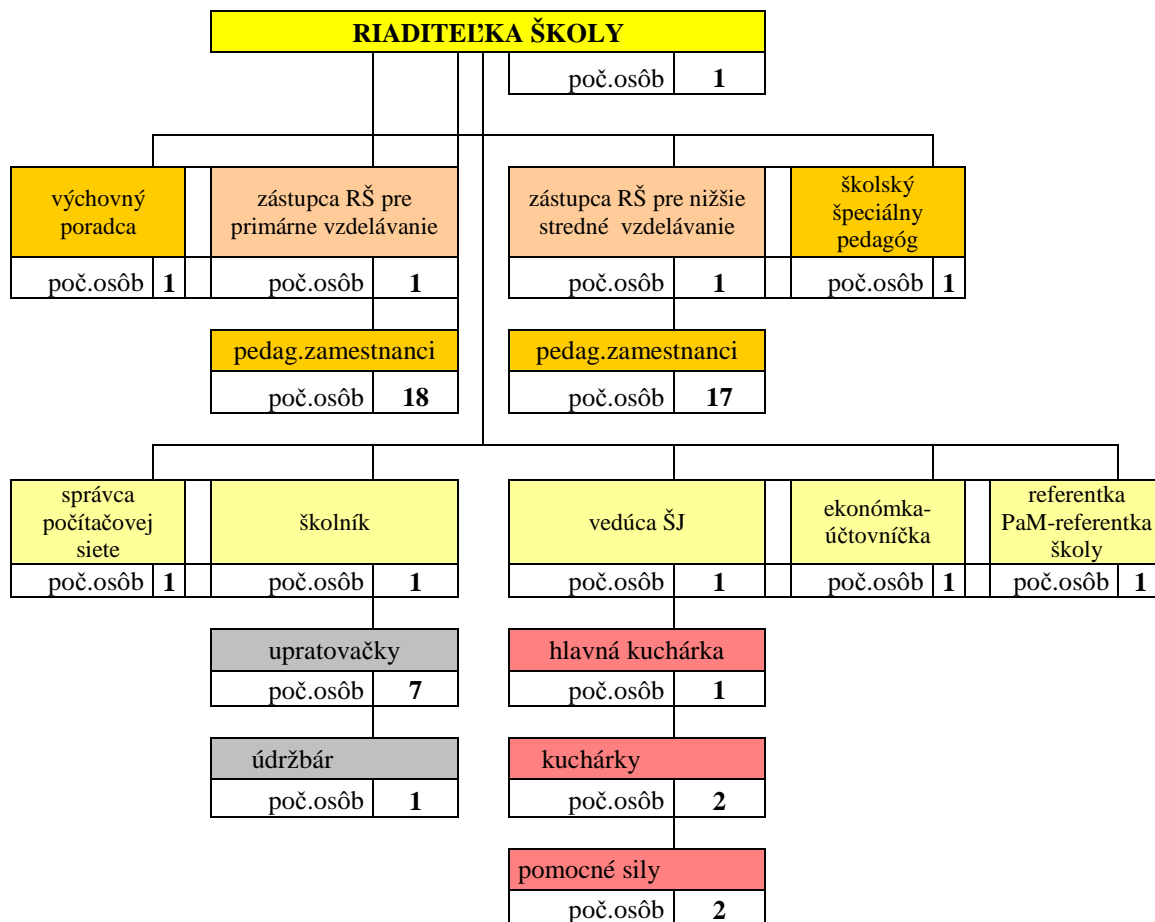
RIADITEĽKA ŠKOLY

poč.osôb 1

výchovný poradca

poč.osôb 1

zástupca RŠ pre primárne vzdelávanie

poč.osôb 1

zástupca RŠ pre nižšie stredné vzdelávanie

poč.osôb 1

školský špeciálny pedagóg

poč.osôb 1

pedag.zamestnanci

poč.osôb 18

pedag.zamestnanci

poč.osôb 17

správca počítačovej siete

poč.osôb 1

školník

poč.osôb 1

vedúca ŠJ

poč.osôb 1

ekonómka-účtovníčka

poč.osôb 1

referentka PaM-referentka školy

poč.osôb 1

upratovačky

poč.osôb 7

hlavná kuchárka

poč.osôb 1

údržbár

poč.osôb 1

kuchárky

poč.osôb 2

pomocné sily

poč.osôb 2